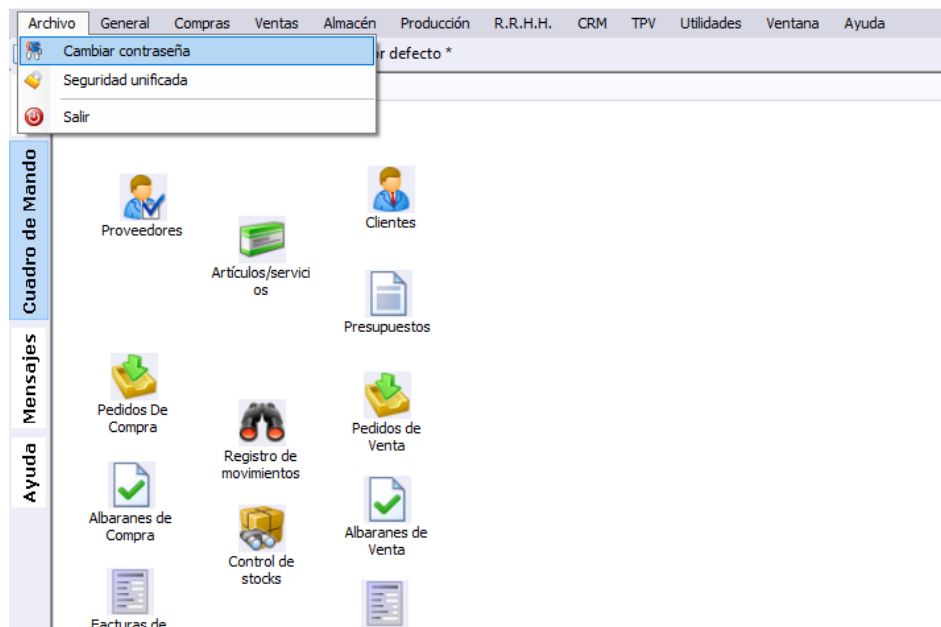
Archivo General Compras Ventas Almacén Producción R.R.H.H. CRM TPV Utilidades Ventana Ayuda

Cambiar contraseña
Seguridad unificada
Salir

r defecto *

Cuadro de Mando
Mensajes
Ayuda

Proveedores
Clientes
Artículos/servicios
Presupuestos
Pedidos De Compra
Registro de movimientos
Pedidos de Venta
Albaranes de Compra
Control de stocks
Albaranes de Venta
Facturas de